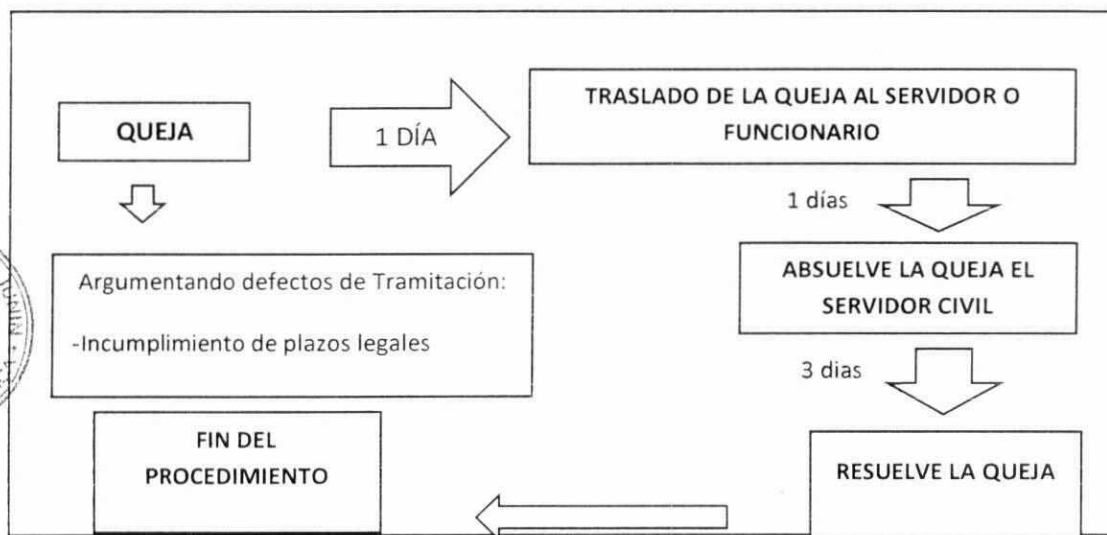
QUEJA

1 DÍA

TRASLADO DE LA QUEJA AL SERVIDOR O FUNCIONARIO

1 días

Argumentando defectos de Tramitación:

-Incumplimiento de plazos legales

ABSUELVE LA QUEJA EL SERVIDOR CIVIL

3 dias

FIN DEL PROCEDIMIENTO

RESUELVE LA QUEJA